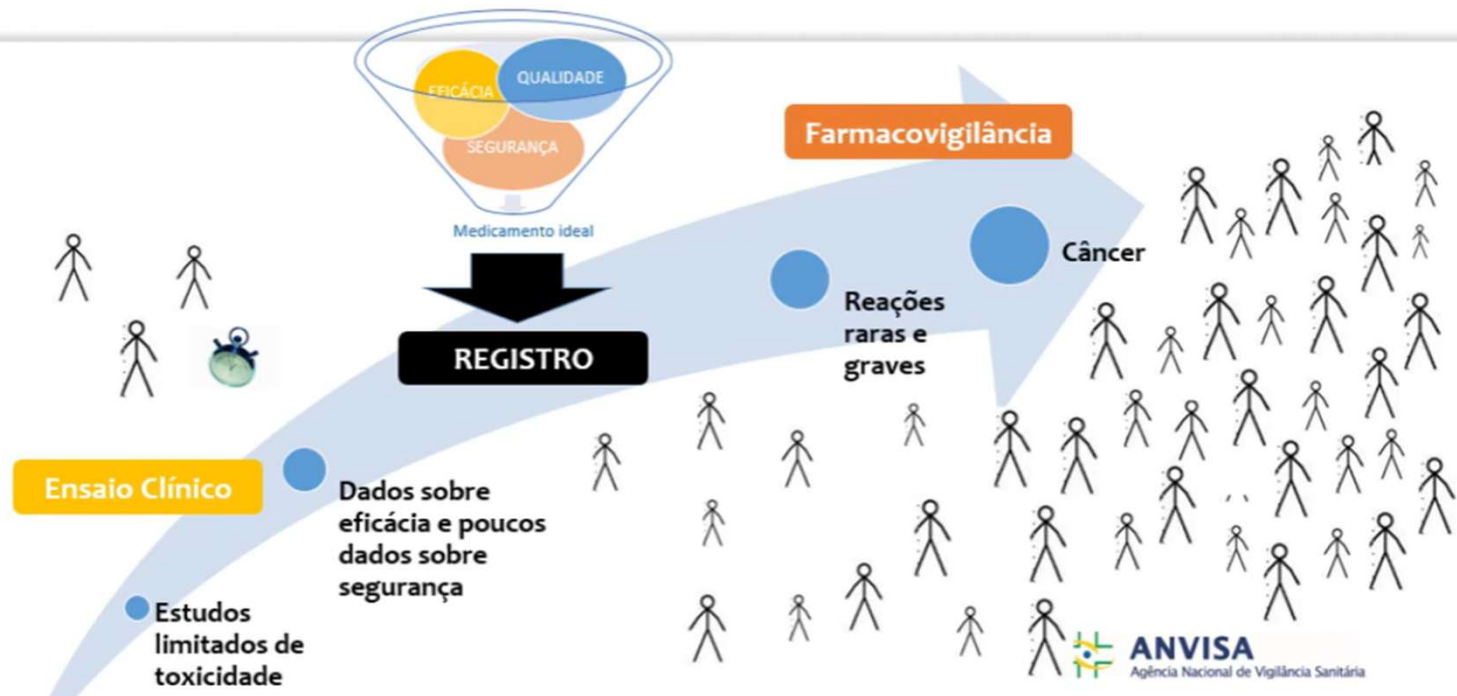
EFICÁCIA
QUALIDADE
SEGURANÇA
Medicamento ideal

REGISTRO

Farmacovigilância

Câncer

Reações raras e graves

Ensaio Clínico

Dados sobre eficácia e poucos dados sobre segurança

Estudos limitados de toxicidade

ANVISA
Agência Nacional de Vigilância Sanitária